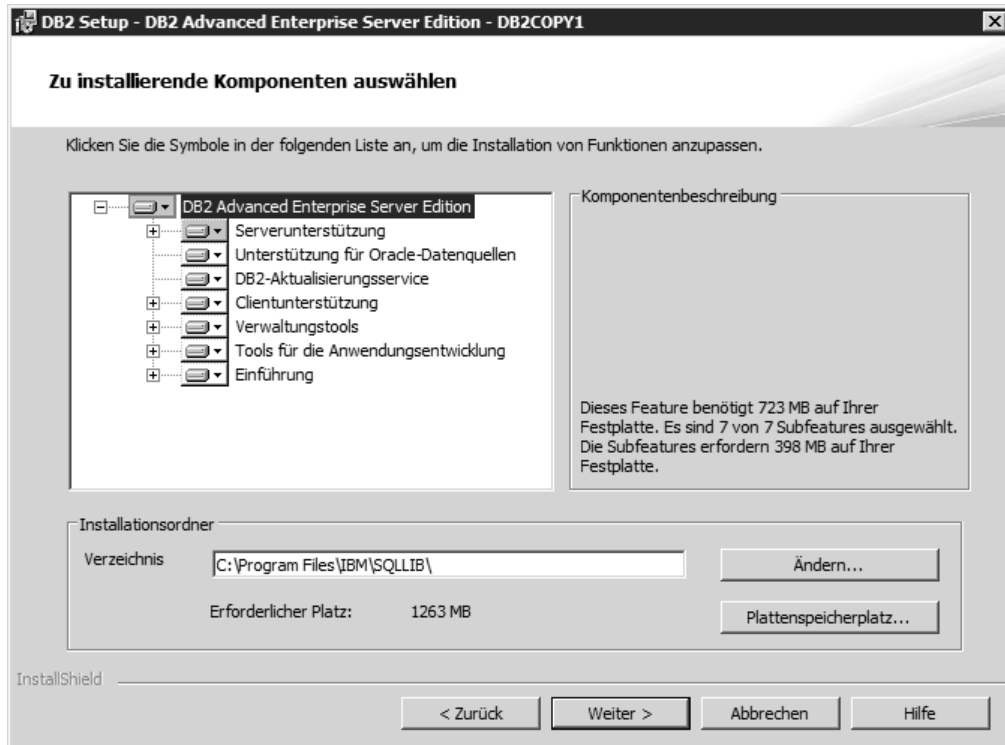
DB2 Setup - DB2 Advanced Enterprise Server Edition - DB2COPY1

Zu installierende Komponenten auswählen

Klicken Sie die Symbole in der folgenden Liste an, um die Installation von Funktionen anzupassen.

DB2 Advanced Enterprise Server Edition
Serverunterstützung
Unterstützung für Oracle-Datenquellen
DB2-Aktualisierungsservice
Clientunterstützung
Verwaltungstools
Tools für die Anwendungsentwicklung
Einführung

Komponentenbeschreibung

Dieses Feature benötigt 723 MB auf Ihrer Festplatte. Es sind 7 von 7 Subfeatures ausgewählt. Die Subfeatures erfordern 398 MB auf Ihrer Festplatte.

Installationsordner

Verzeichnis C:\Program Files\IBM\SQLLIB\

Ändern...

Erforderlicher Platz: 1263 MB

Plattenspeicherplatz...

InstallShield

< Zurück
Weiter >
Abbrechen
Hilfe